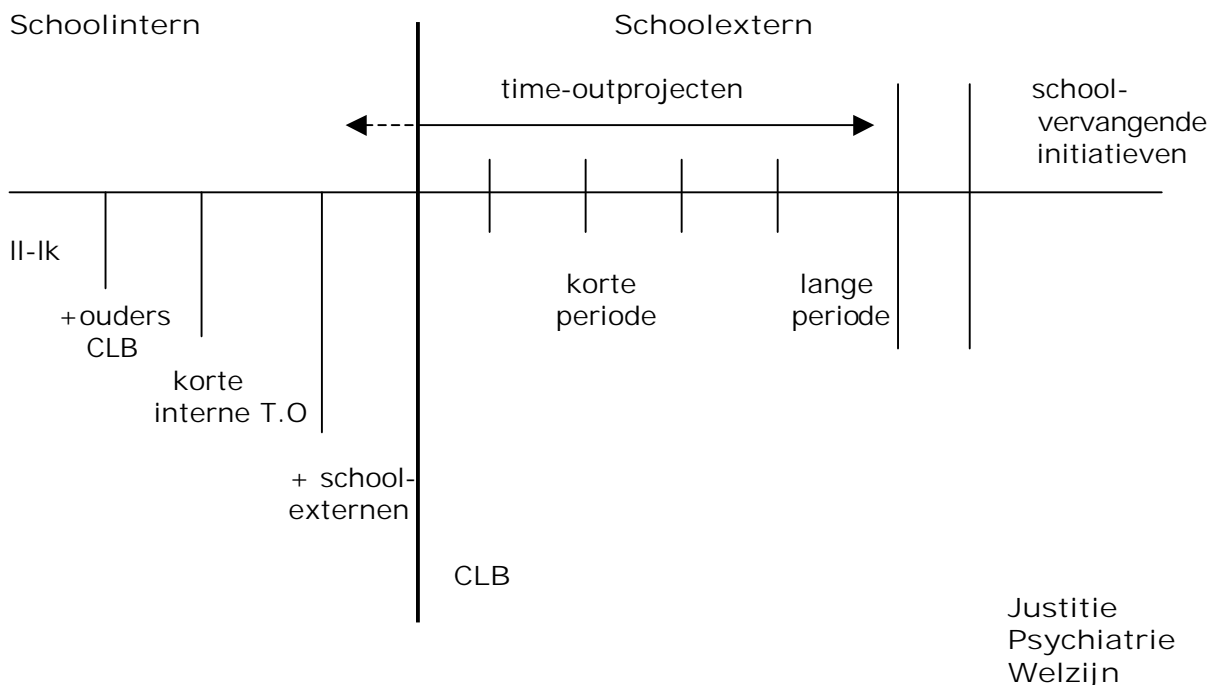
Schoolintern

Schoolextern

time-outprojecten

school-vervangende initiatieven

ll-lk

+ouders CLB

korte interne T.O

+ school-externen

CLB

korte periode

lange periode

Justitie
Psychiatrie
Welzijn